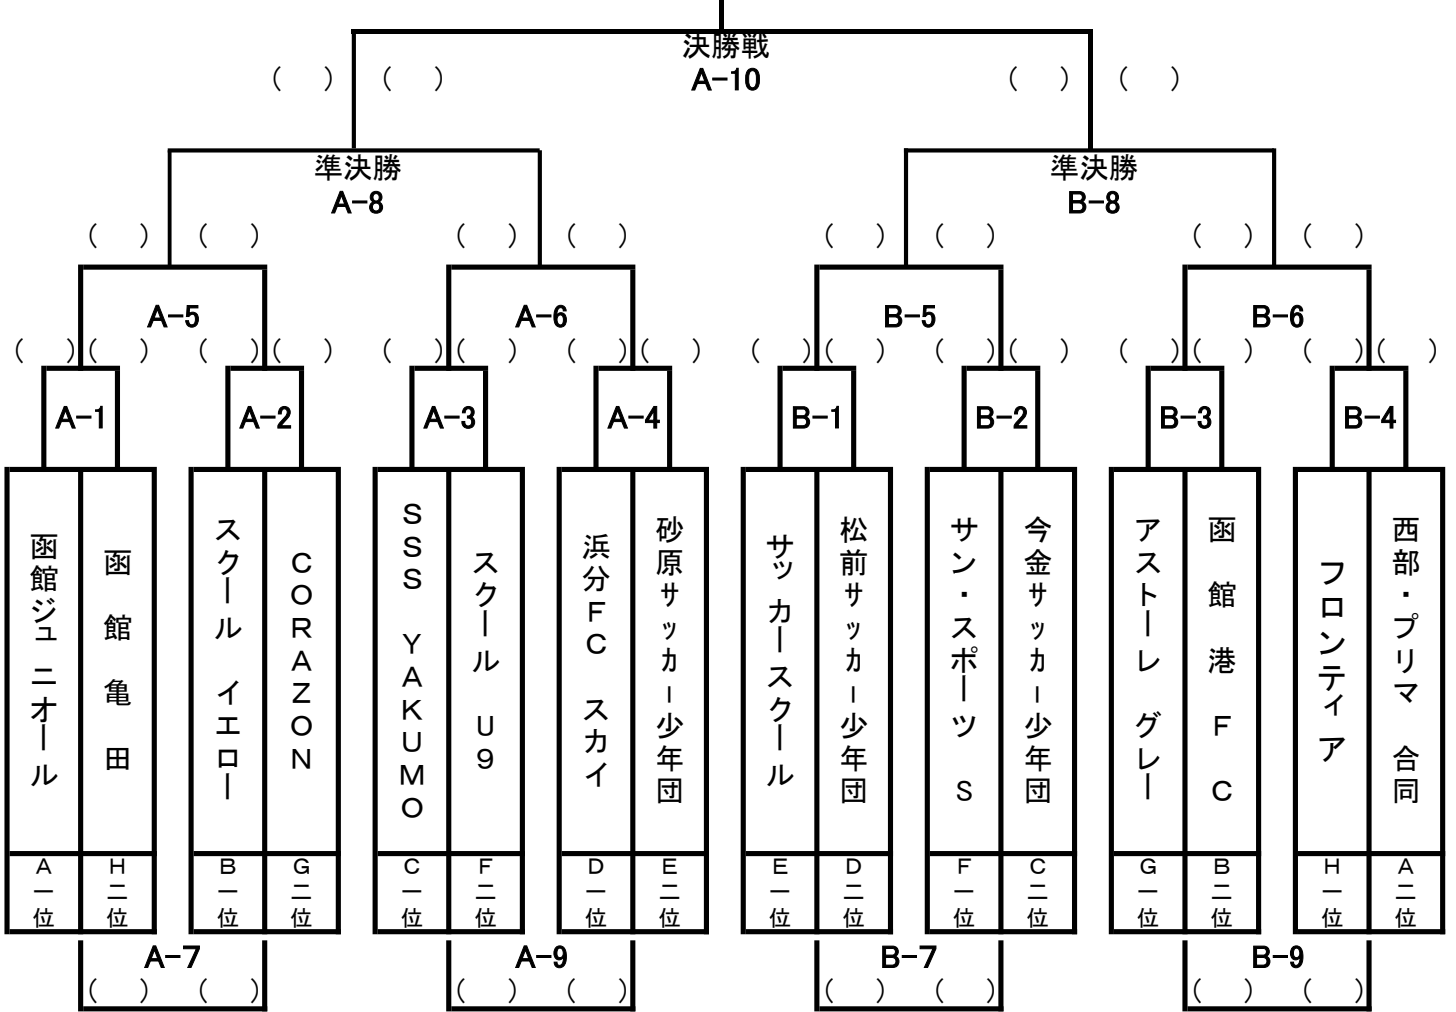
決勝戦
A−10
(　) (　) (　) (　)

準決勝
A−8
(　) (　) (　) (　)

準決勝
B−8
(　) (　) (　) (　)

A−5
(　)(　) (　)(　)

A−6
(　)(　) (　)(　)

B−5
(　)(　) (　)(　)

B−6
(　)(　) (　)(　)

A−1
A−2
A−3
A−4
B−1
B−2
B−3
B−4

函館ジュニオール
A一位

函館亀田
H二位

スクール イエロー
B一位

CORAZON
G二位

SSS YAKUMO
C一位

スクール U9
F二位

浜分FC スカイ
D一位

砂原サッカー少年団
E二位

サッカースクール
E一位

松前サッカー少年団
D二位

サン・スポーツ S
F一位

今金サッカー少年団
C二位

アストーレ グレー
G一位

函館港FC
B二位

フロンティア
H一位

西部・プリマ 合同
A二位

A−7
(　) (　)

A−9
(　) (　)

B−7
(　) (　)

B−9
(　) (　)